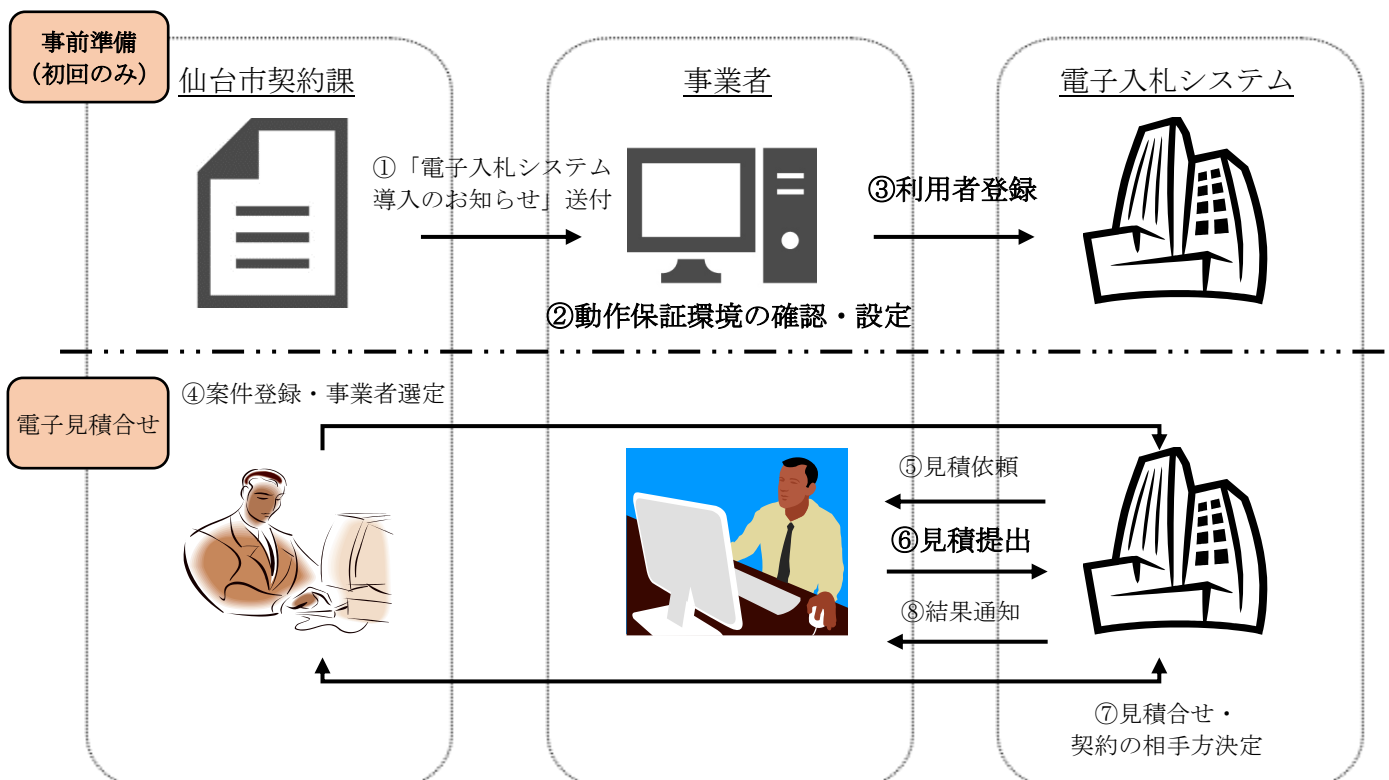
事前準備
（初回のみ）

仙台市契約課

事業者

電子入札システム

①「電子入札システム導入のお知らせ」送付

③利用者登録

②動作保証環境の確認・設定

電子見積合せ

④案件登録・事業者選定

⑤見積依頼

⑥見積提出

⑧結果通知

⑦見積合せ・契約の相手方決定